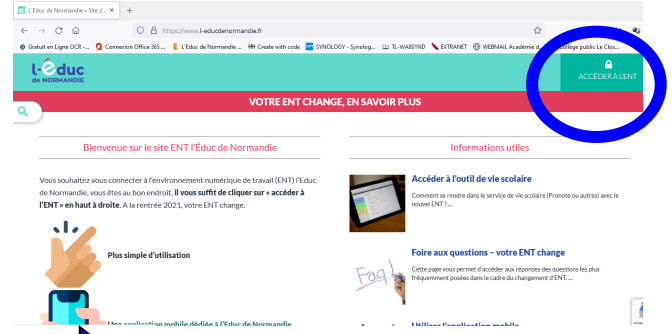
L'Éduc de Normandie « Site d... ×  +

https://www.l-educdenormandie.fr

Gratuit en Ligne OCR -...  Connexion Office 365 ...  L'Educ de Normandie ...  Create with code  SYNOLOGY - Synolog...  TL-WA801ND  EXTRANET  WEBMAIL Académie d...  Collège public Le Clos...

l-éduc de NORMANDIE

ACCÉDER À L'ENT

VOTRE ENT CHANGE, EN SAVOIR PLUS

Bienvenue sur le site ENT l'Éduc de Normandie

Vous souhaitez vous connecter à l'environnement numérique de travail (ENT) l'Educ de Normandie, vous êtes au bon endroit, **il vous suffit de cliquer sur « accéder à l'ENT » en haut à droite**. A la rentrée 2021, votre ENT change.

Plus simple d'utilisation

Une application mobile dédiée à l'Educ de Normandie

Informations utiles

Accéder à l'outil de vie scolaire

Comment se rendre dans le service de vie scolaire (Pronote ou autres) avec le nouvel ENT ? ...

Foire aux questions – votre ENT change

Faq

Cette page vous permet d'accéder aux réponses des questions les plus fréquemment posées dans le cadre du changement d'ENT. ...

Utiliser l'application mobile